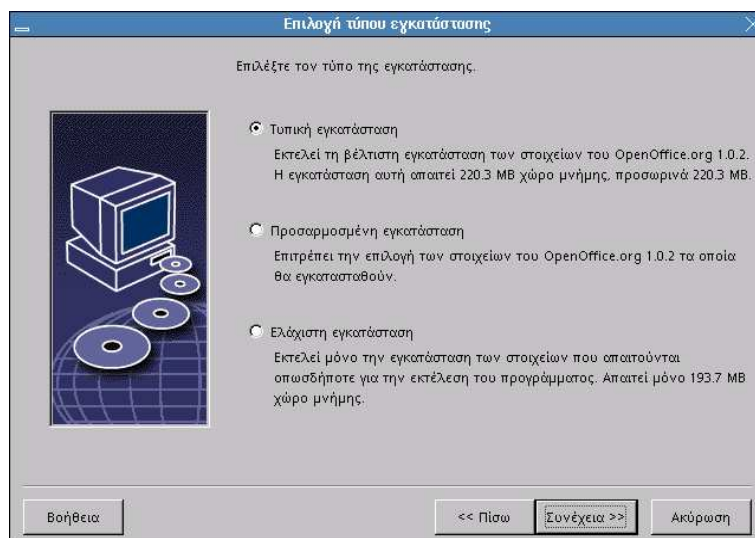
Επιλογή τύπου εγκατάστασης

Επιλέξτε τον τύπο της εγκατάστασης.

Τυπική εγκατάσταση

Εκτελεί τη βέλτιστη εγκατάσταση των στοιχείων του OpenOffice.org 1.0.2. Η εγκατάσταση αυτή απαιτεί 220.3 MB χώρο μνήμης, προσωρινά 220.3 MB.

Προσαρμοσμένη εγκατάσταση

Επιτρέπει την επιλογή των στοιχείων του OpenOffice.org 1.0.2 τα οποία θα εγκατασταθούν.

Ελάχιστη εγκατάσταση

Εκτελεί μόνο την εγκατάσταση των στοιχείων που απαιτούνται οπωσδήποτε για την εκτέλεση του προγράμματος. Απαιτεί μόνο 193.7 MB χώρο μνήμης.

Βοήθεια

<< Πίσω

Συνέχεια >>

Ακύρωση